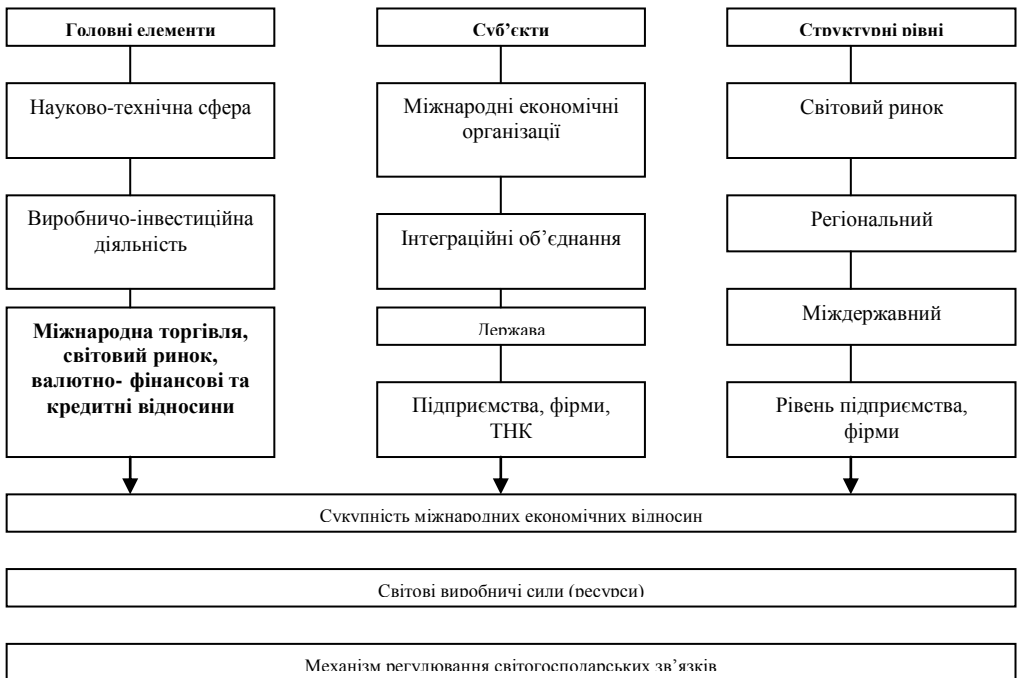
Головні елементи

Науково-технічна сфера

Виробничо-інвестиційна діяльність

**Міжнародна торгівля, світовий ринок, валютно- фінансові та кредитні відносини**

Суб'єкти

Міжнародні економічні організації

Інтеграційні об'єднання

Держава

Підприємства, фірми, ТНК

Структурні рівні

Світовий ринок

Регіональний

Міждержавний

Рівень підприємства, фірми

Сукупність міжнародних економічних відносин

Світові виробничі сили (ресурси)

Механізм регулювання світогосподарських зв'язків